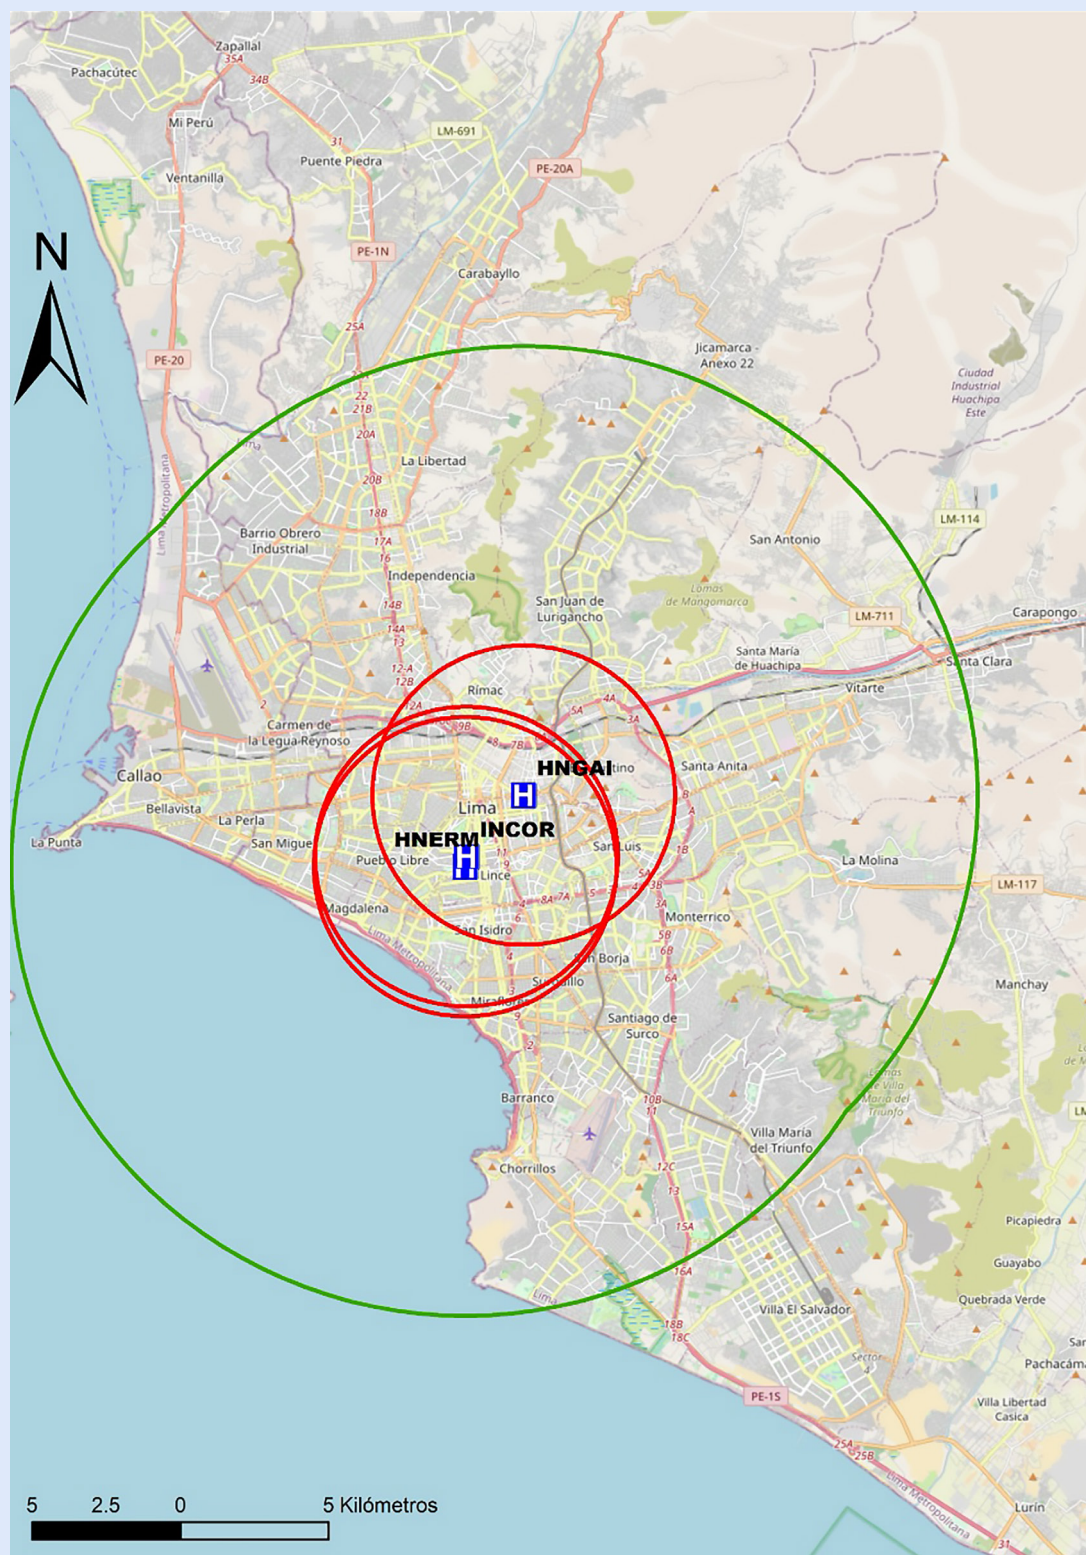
Zapallal
Pachacútec
35A
34B
Mi Perú
LM-691
31
Puente Piedra
Ventanilla
PE-20A
N
PE-1N
Carabayllo
25A
PE-20
Jicamarca - Anexo 22
Ciudad Industrial Huachipa Este
22
21B
20A
La Libertad
Lima Metropolitana
20B
18B
LM-114
Barrio Obrero Industrial
17A
16
San Antonio
Independencia
14B
San Juan de Lurigancho
Lomas de Mangomarca
LM-711
Carapongo
14A
13
Santa María de Huachipa
Santa Clara
12-A
12B
Rímac
Vitarte
4A
5A
3A
Carmen de la Legua-Reynoso
2A
9B
8
7B
HNGAI
Agustino
Santa Anita
Callao
H
Bellavista
Lima
La Perla
INCOR
La Punta
HNERM
San Miguel
San Luis
1B
La Molina
Pueblo Libre
H
11
Lince
9
5A
LM-117
5
4
3B
8A
7A
3A
Magdalena
Monterrico
4
6
San Isidro
5B
San Borja
6B
4
Lima Metropolitana
Surquillo
6A
Manchay
3
Miraflores
9
Santiago de Surco
2
Lomas de Villa María del Triunfo
Barranco
10B
11
Villa María del Triunfo
Chorrillos
12C
13
Picapiedra
15A
Guayabo
16A
Quebrada Verde
Lima
Villa El Salvador
18B
18C
Sector
Pachacámac
PE-1S
Villa Libertad Cascia
25A
25B
Lima Metropolitana
Lurín
31
5
2.5
0
5 Kilómetros